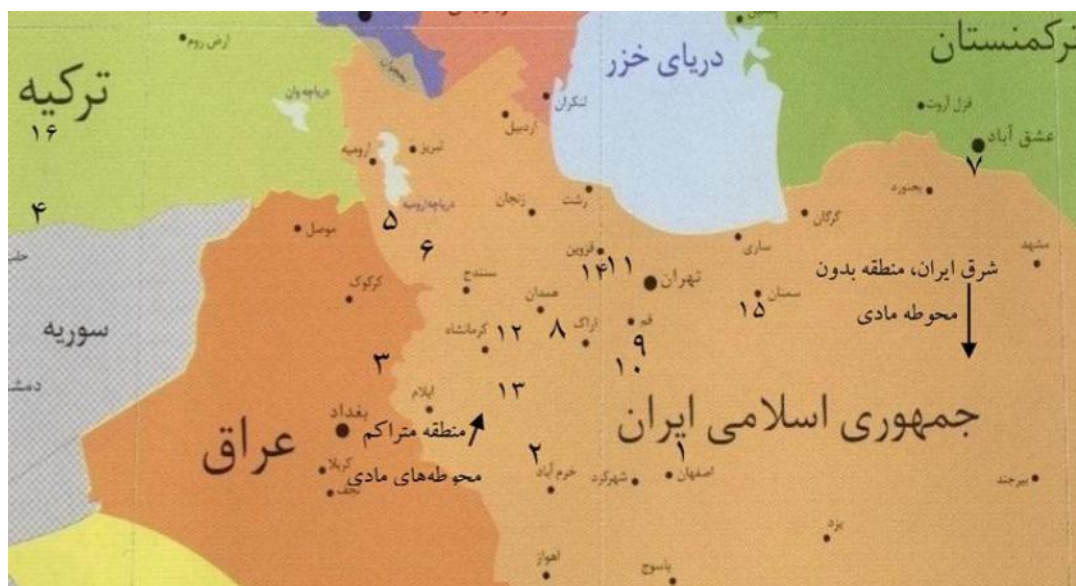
ترکمنستان
دریای خزر
ترکیه
ارض روم
دریاچه وان
۱۶
۴
ارومیه
تبریز
اردبیل
لنکران
قزل اروت
عشق آباد
۷
بجنورد
گرگان
دریاچه ارومیه
۵
موصل
۶
زنجان
رشت
قزوین
۱۴۱۱
تهران
ساری
مشهد
شرق ایران، منطقه بدون محوطه مادی
سوریه
کرکوک
سنندج
همدان
سمنان
۱۵
کرمانشاه
۱۲
۸
اراک
قم
۹
۱۰
۳
ایلام
۱۳
دمشق
بغداد
منطقه متراکم محوطه‌های مادی
عراق
جمهوری اسلامی ایران
۲
۱
کربلا
نجف
خرم آباد
شهرکرد
اصفهان
بیرجند
یزد
اهواز
یاسوج